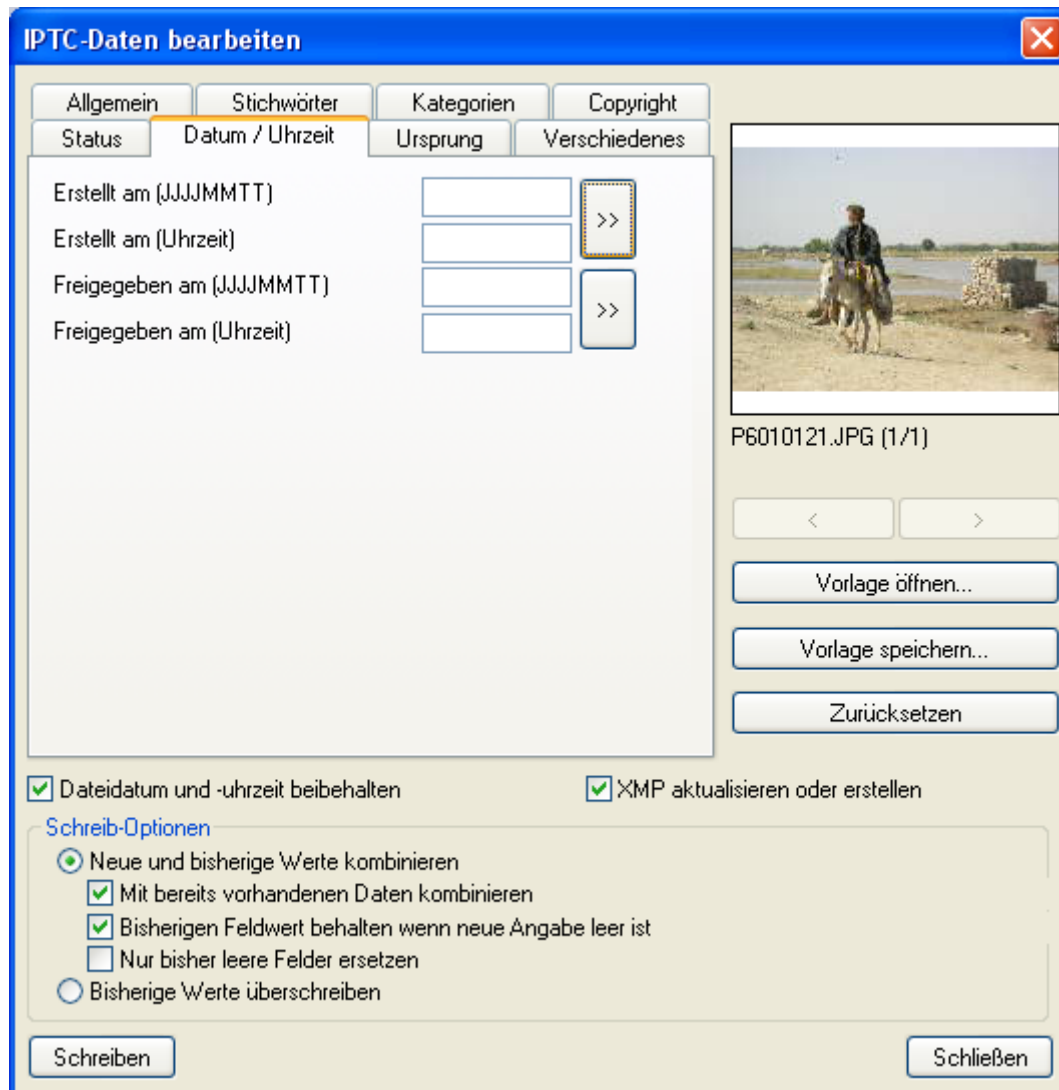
IPTC-Daten bearbeiten

Allgemein
Stichwörter
Kategorien
Copyright
Status
Datum / Uhrzeit
Ursprung
Verschiedenes

Erstellt am (JJJJMMTT)
Erstellt am (Uhrzeit)
Freigegeben am (JJJJMMTT)
Freigegeben am (Uhrzeit)
>>
>>

P6010121.JPG (1/1)

<
>
Vorlage öffnen...
Vorlage speichern...
Zurücksetzen

Dateidatum und -uhrzeit beibehalten
XMP aktualisieren oder erstellen

Schreib-Optionen
Neue und bisherige Werte kombinieren
Mit bereits vorhandenen Daten kombinieren
Bisherigen Feldwert behalten wenn neue Angabe leer ist
Nur bisher leere Felder ersetzen
Bisherige Werte überschreiben

Schreiben
Schließen